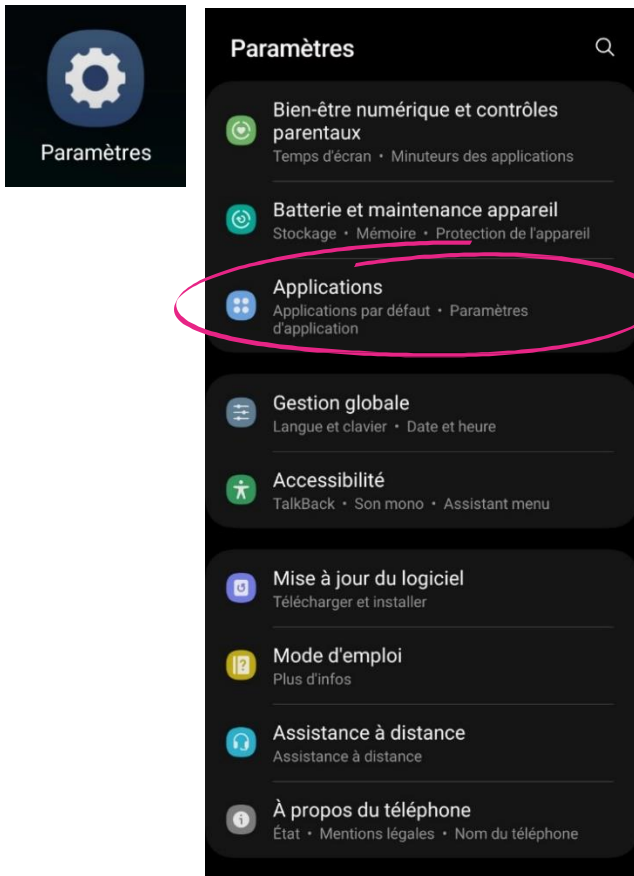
Paramètres

Paramètres

Bien-être numérique et contrôles parentaux
Temps d'écran • Minuteurs des applications

Batterie et maintenance appareil
Stockage • Mémoire • Protection de l'appareil

Applications
Applications par défaut • Paramètres d'application

Gestion globale
Langue et clavier • Date et heure

Accessibilité
TalkBack • Son mono • Assistant menu

Mise à jour du logiciel
Télécharger et installer

Mode d'emploi
Plus d'infos

Assistance à distance
Assistance à distance

À propos du téléphone
État • Mentions légales • Nom du téléphone